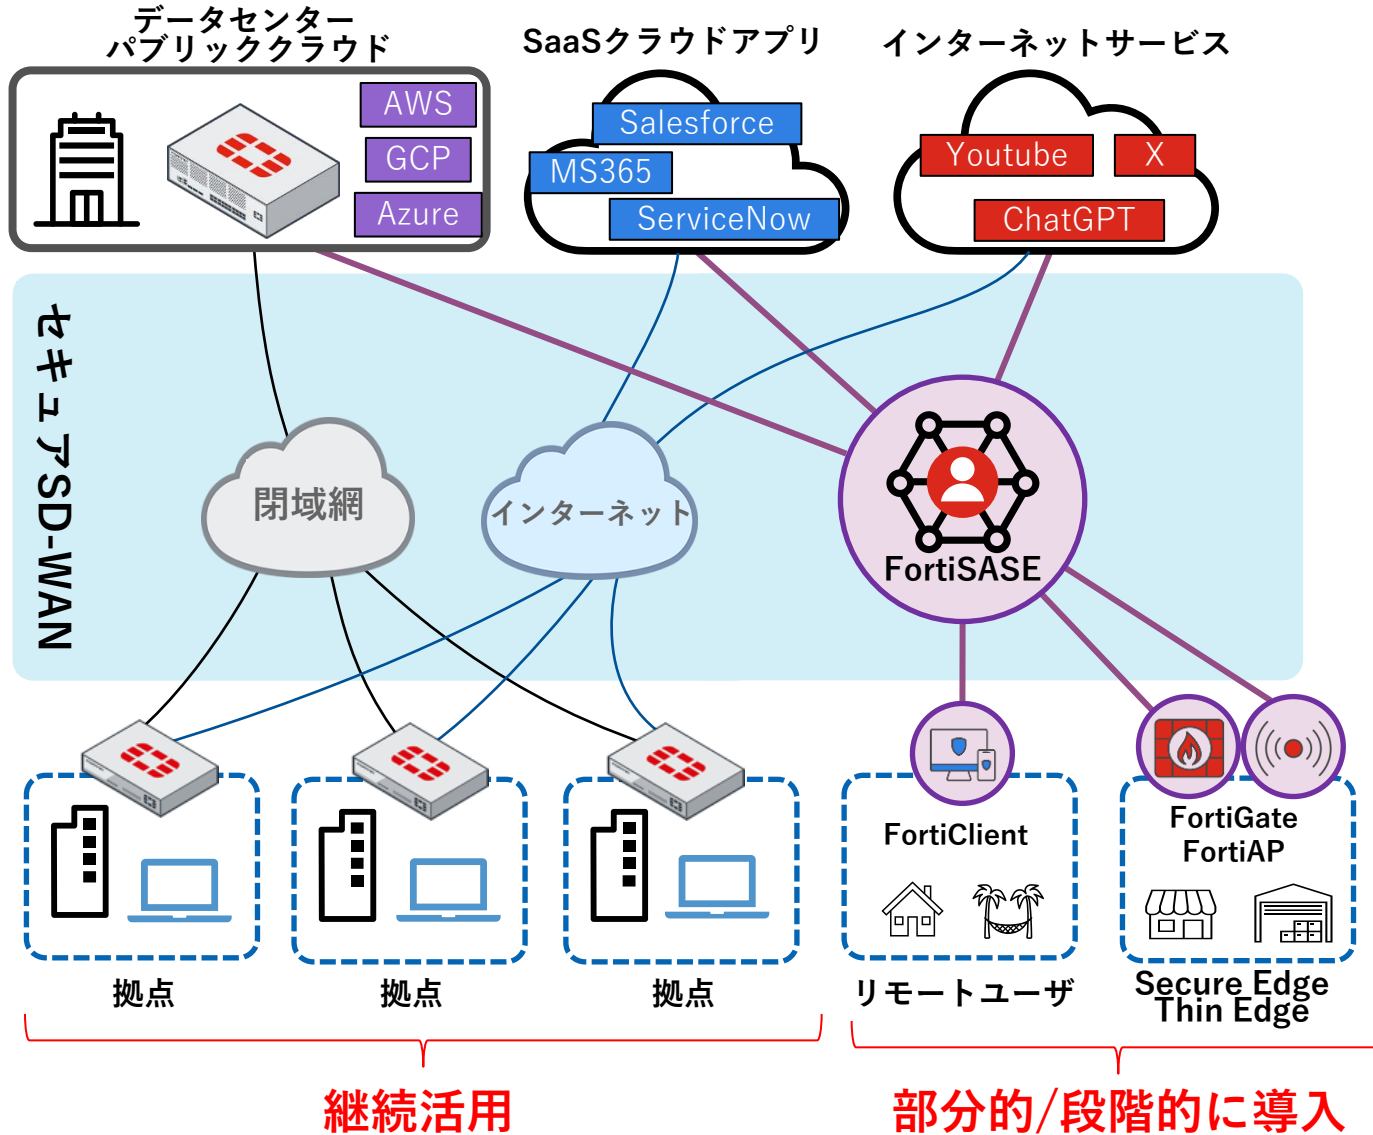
データセンター
パブリッククラウド

AWS
GCP
Azure

SaaSクラウドアプリ

Salesforce
MS365
ServiceNow

インターネットサービス

Youtube
X
ChatGPT

セキュアSD-WAN

閉域網

インターネット

FortiSASE

FortiClient

FortiGate
FortiAP

拠点

拠点

拠点

リモートユーザ

Secure Edge
Thin Edge

継続活用

部分的/段階的に導入